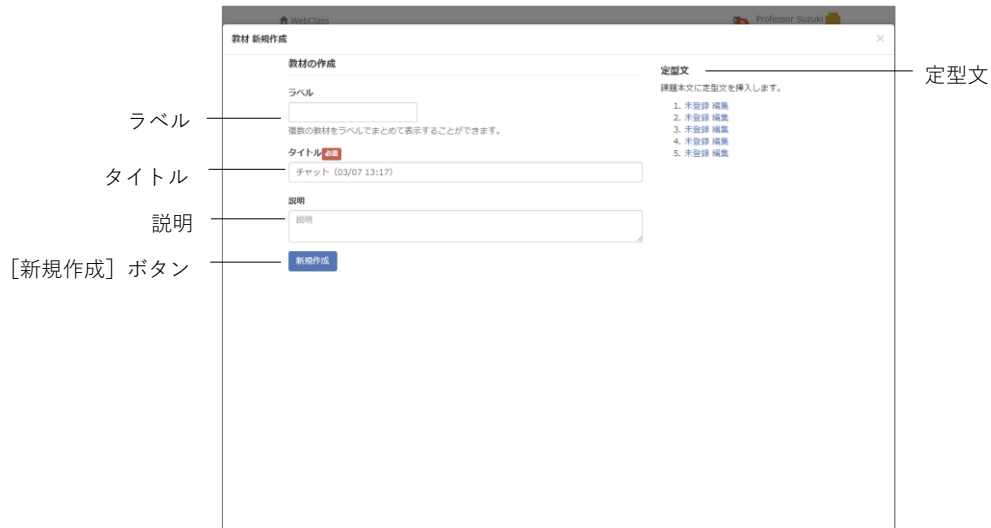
WebClass
Professor Suzuki

教材 新規作成
×

教材の作成

ラベル

複数の教材をラベルでまとめて表示することができます。

タイトル 必須

チャット (03/07 13:17)

説明

説明

新規作成

定型文

課題本文に定型文を挿入します。

1. 未登録 編集
2. 未登録 編集
3. 未登録 編集
4. 未登録 編集
5. 未登録 編集

ラベル
タイトル
説明
［新規作成］ボタン
定型文